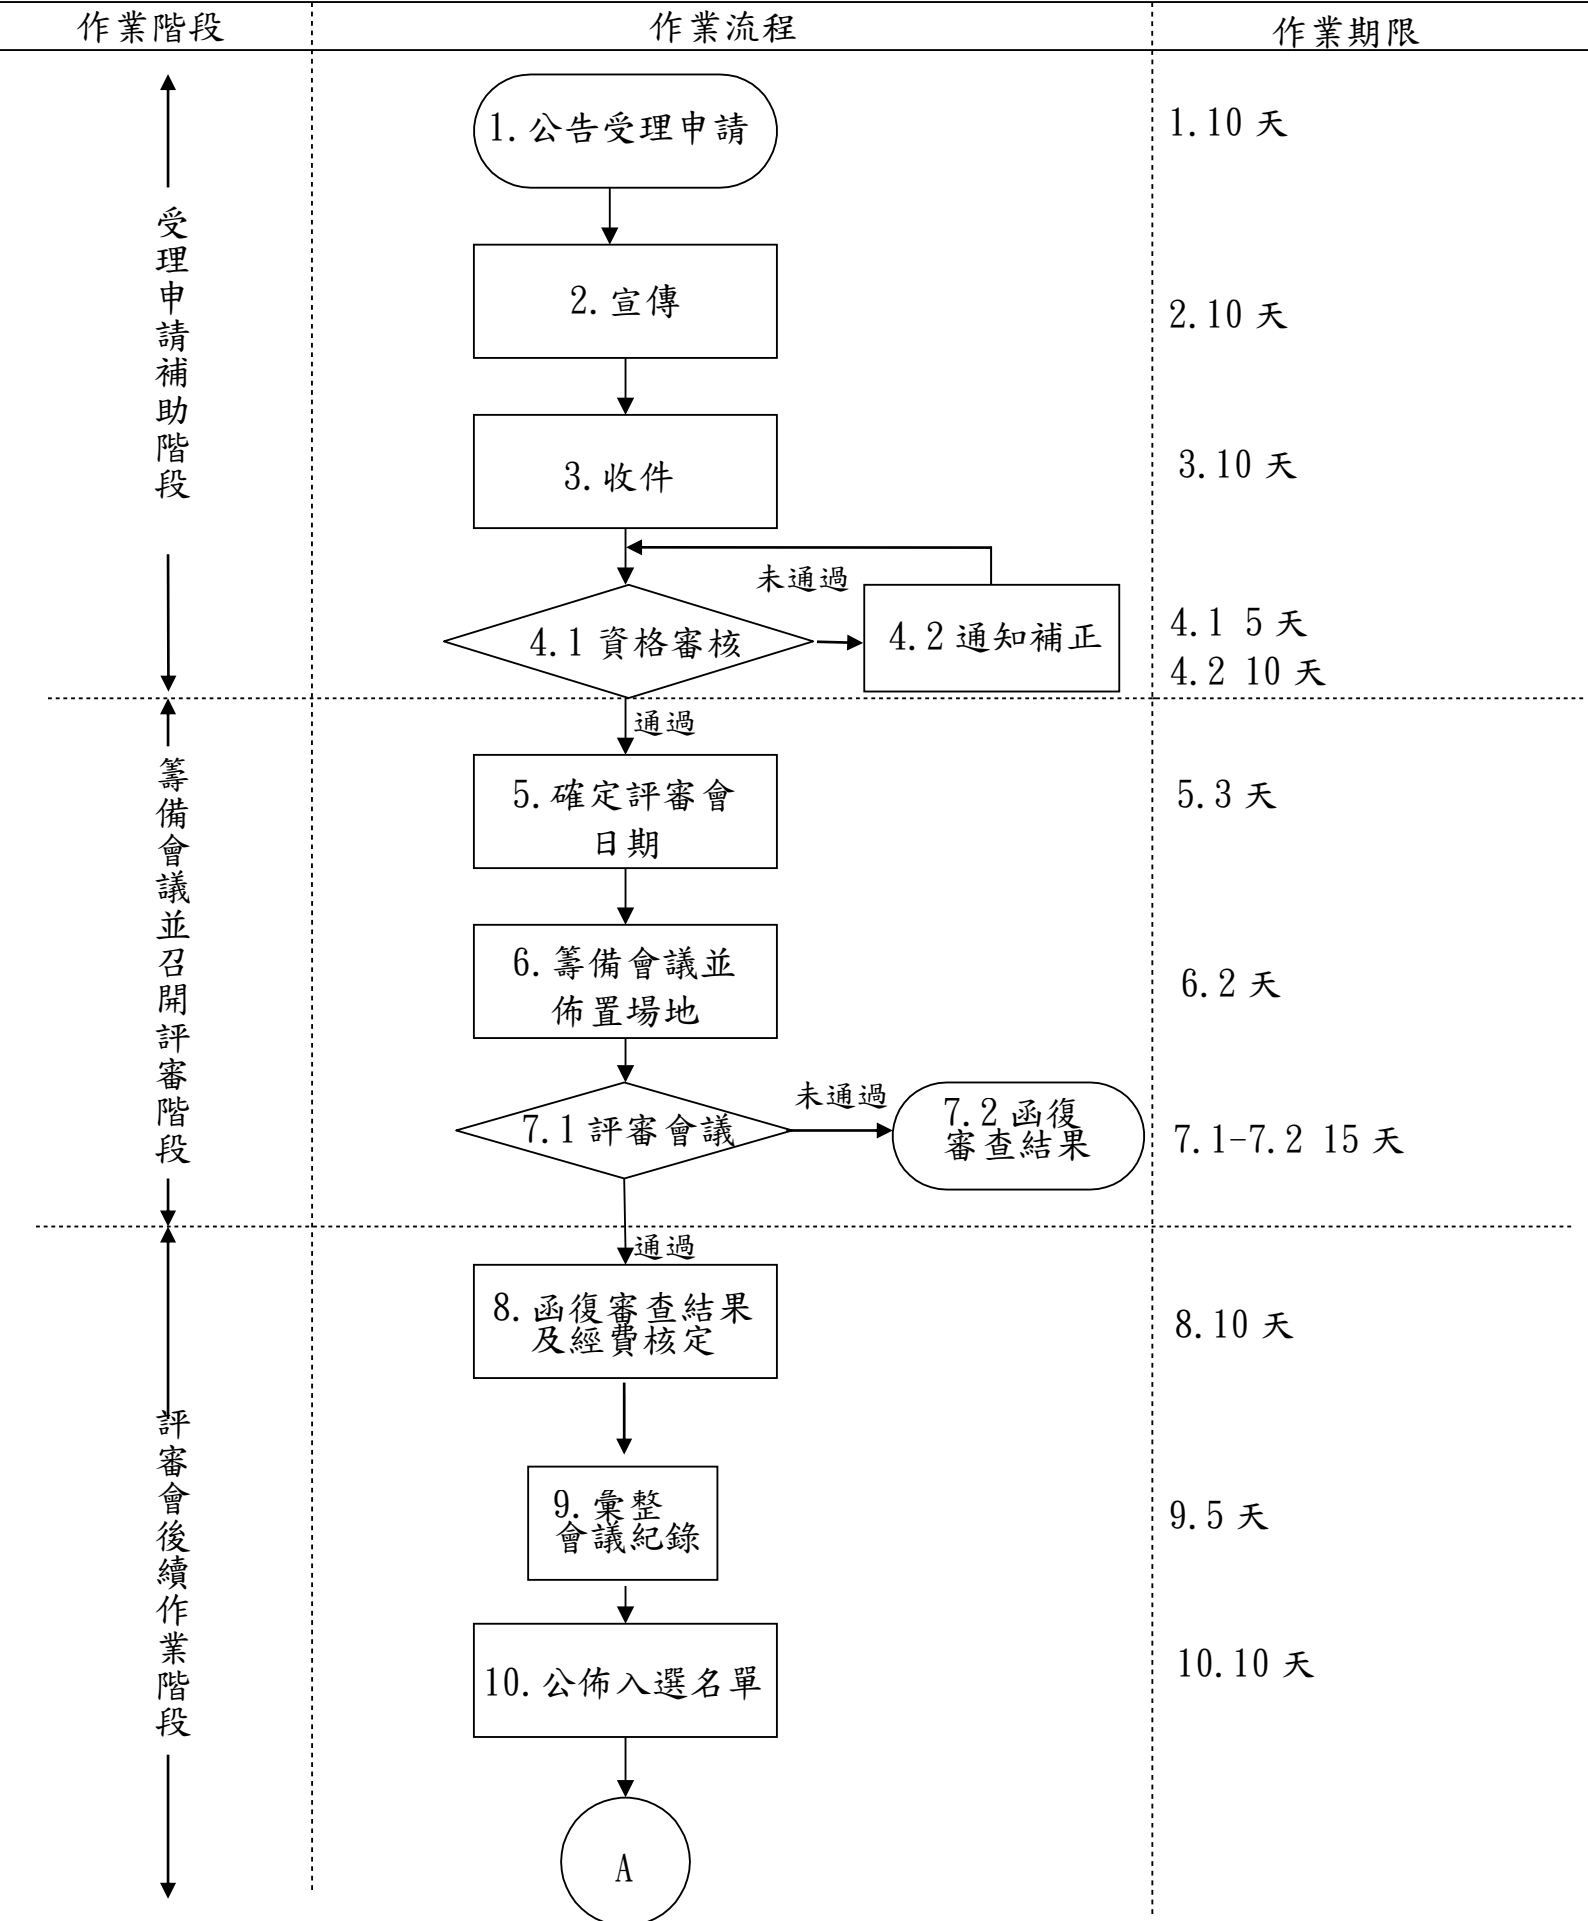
作業階段 作業流程 作業期限

受理申請補助階段

1. 公告受理申請

1. 10 天

2. 宣傳

2. 10 天

3. 收件

3. 10 天

未通過

4.1 資格審核

4.2 通知補正

4.1 5 天
4.2 10 天

籌備會議並召開評審階段

通過

5. 確定評審會日期

5. 3 天

6. 籌備會議並佈置場地

6. 2 天

未通過

7.1 評審會議

7.2 函復審查結果

7.1-7.2 15 天

評審會後續作業階段

通過

8. 函復審查結果及經費核定

8. 10 天

9. 彙整會議紀錄

9. 5 天

10. 公佈入選名單

10. 10 天

A